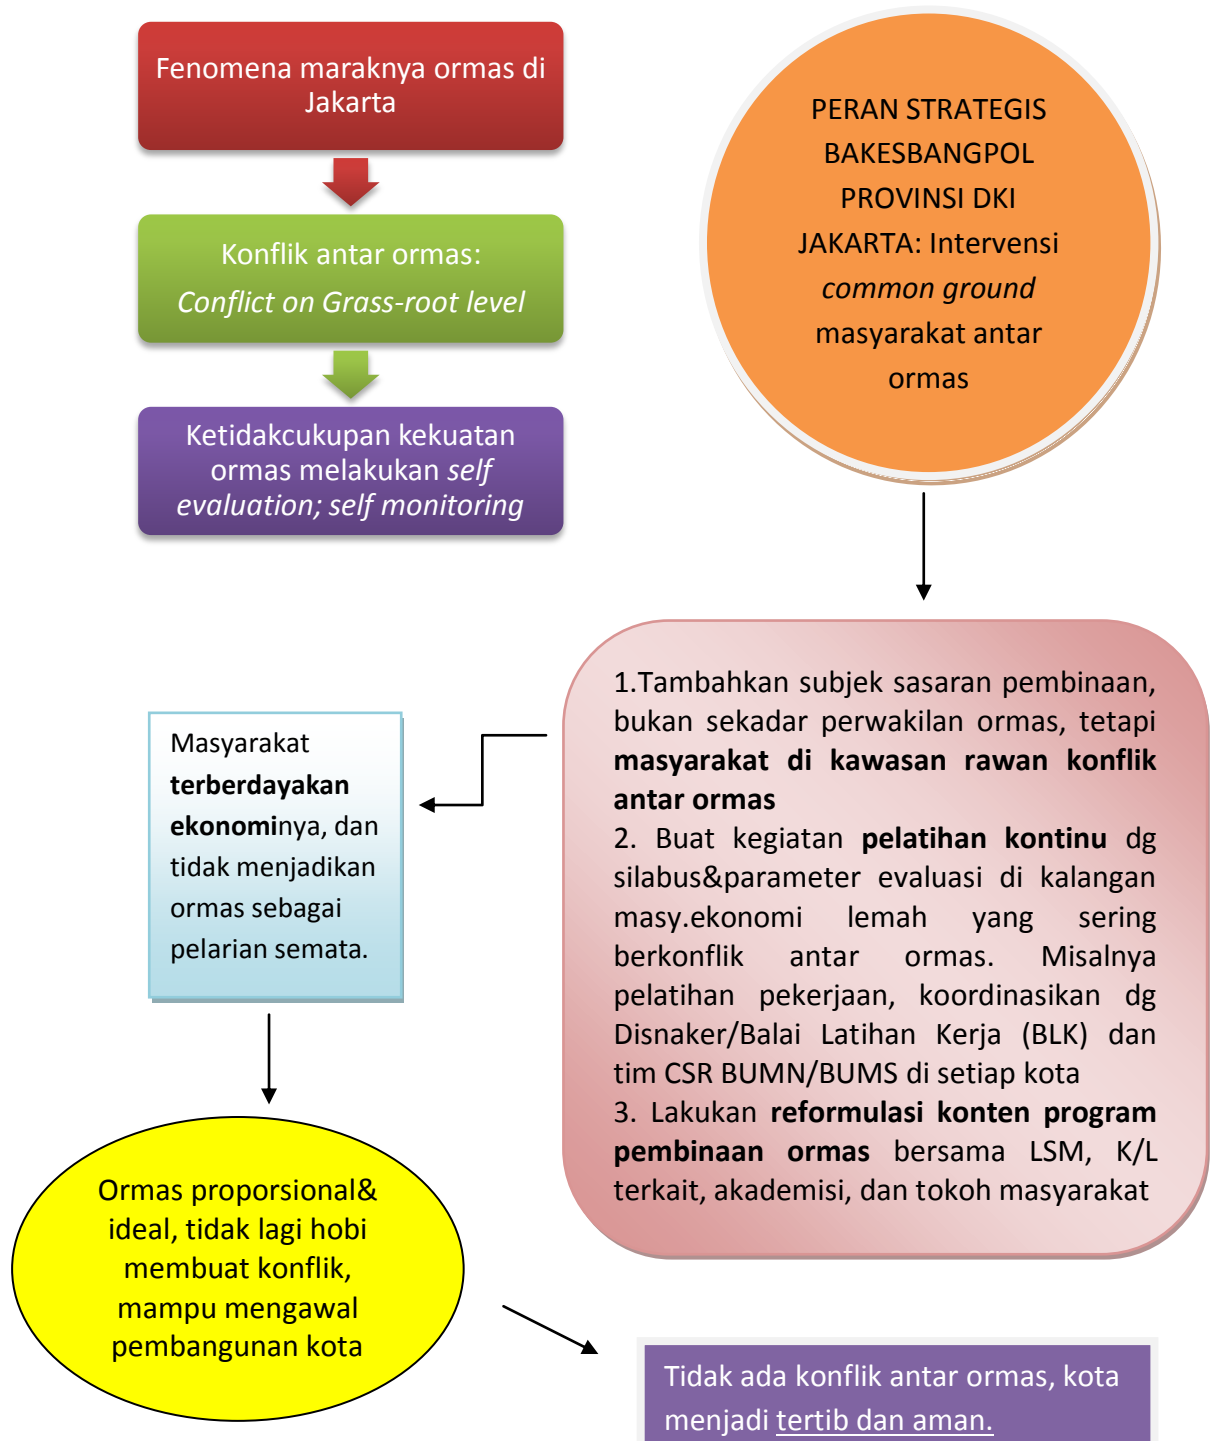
Fenomena maraknya ormas di Jakarta

Konflik antar ormas:
*Conflict on Grass-root level*

Ketidakcukupan kekuatan ormas melakukan *self evaluation; self monitoring*

PERAN STRATEGIS BAKESBANGPOL PROVINSI DKI JAKARTA: Intervensi *common ground* masyarakat antar ormas

1.Tambahkan subjek sasaran pembinaan, bukan sekadar perwakilan ormas, tetapi **masyarakat di kawasan rawan konflik antar ormas**
2. Buat kegiatan **pelatihan kontinu** dg silabus&parameter evaluasi di kalangan masy.ekonomi lemah yang sering berkonflik antar ormas. Misalnya pelatihan pekerjaan, koordinasikan dg Disnaker/Balai Latihan Kerja (BLK) dan tim CSR BUMN/BUMS di setiap kota
3. Lakukan **reformulasi konten program pembinaan ormas** bersama LSM, K/L terkait, akademisi, dan tokoh masyarakat

Masyarakat **terberdayakan ekonomi**nya, dan tidak menjadikan ormas sebagai pelarian semata.

Ormas proporsional& ideal, tidak lagi hobi membuat konflik, mampu mengawal pembangunan kota

Tidak ada konflik antar ormas, kota menjadi tertib dan aman.